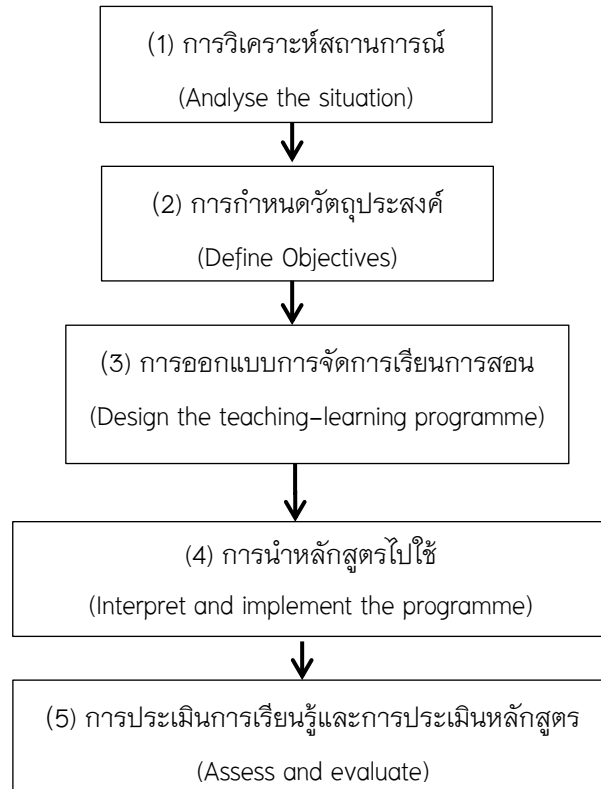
(1) การวิเคราะห์สถานการณ์

(Analyse the situation)

(2) การกำหนดวัตถุประสงค์

(Define Objectives)

(3) การออกแบบการจัดการเรียนการสอน

(Design the teaching–learning programme)

(4) การนำหลักสูตรไปใช้

(Interpret and implement the programme)

(5) การประเมินการเรียนรู้และการประเมินหลักสูตร

(Assess and evaluate)